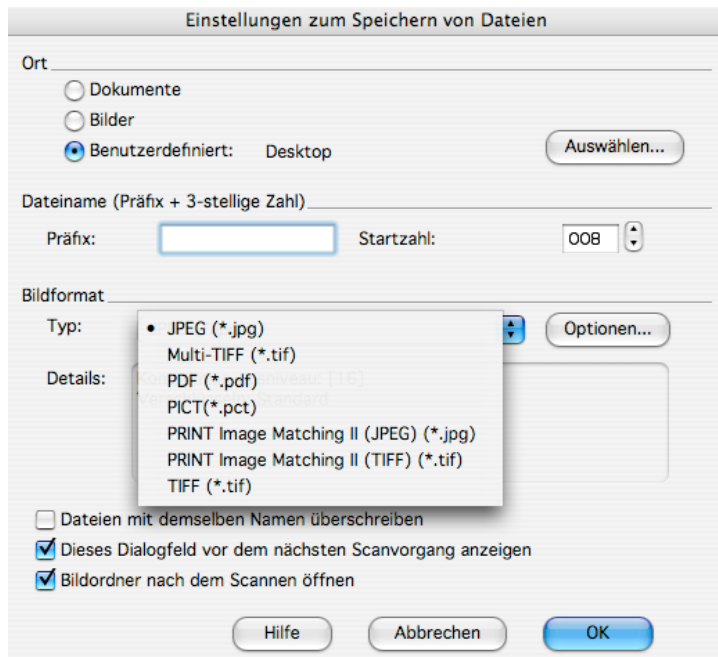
Einstellungen zum Speichern von Dateien

Ort

Dokumente

Bilder

Benutzerdefiniert: Desktop

Auswählen...

Dateiname (Präfix + 3-stellige Zahl)

Präfix:

Startzahl: 008

Bildformat

Typ:

• JPEG (*.jpg)
Multi-TIFF (*.tif)
PDF (*.pdf)
PICT(*.pct)
PRINT Image Matching II (JPEG) (*.jpg)
PRINT Image Matching II (TIFF) (*.tif)
TIFF (*.tif)

Optionen...

Details:

Ko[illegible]niveau: [16]
Ve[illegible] Standard

Dateien mit demselben Namen überschreiben

Dieses Dialogfeld vor dem nächsten Scanvorgang anzeigen

Bildordner nach dem Scannen öffnen

Hilfe

Abbrechen

OK